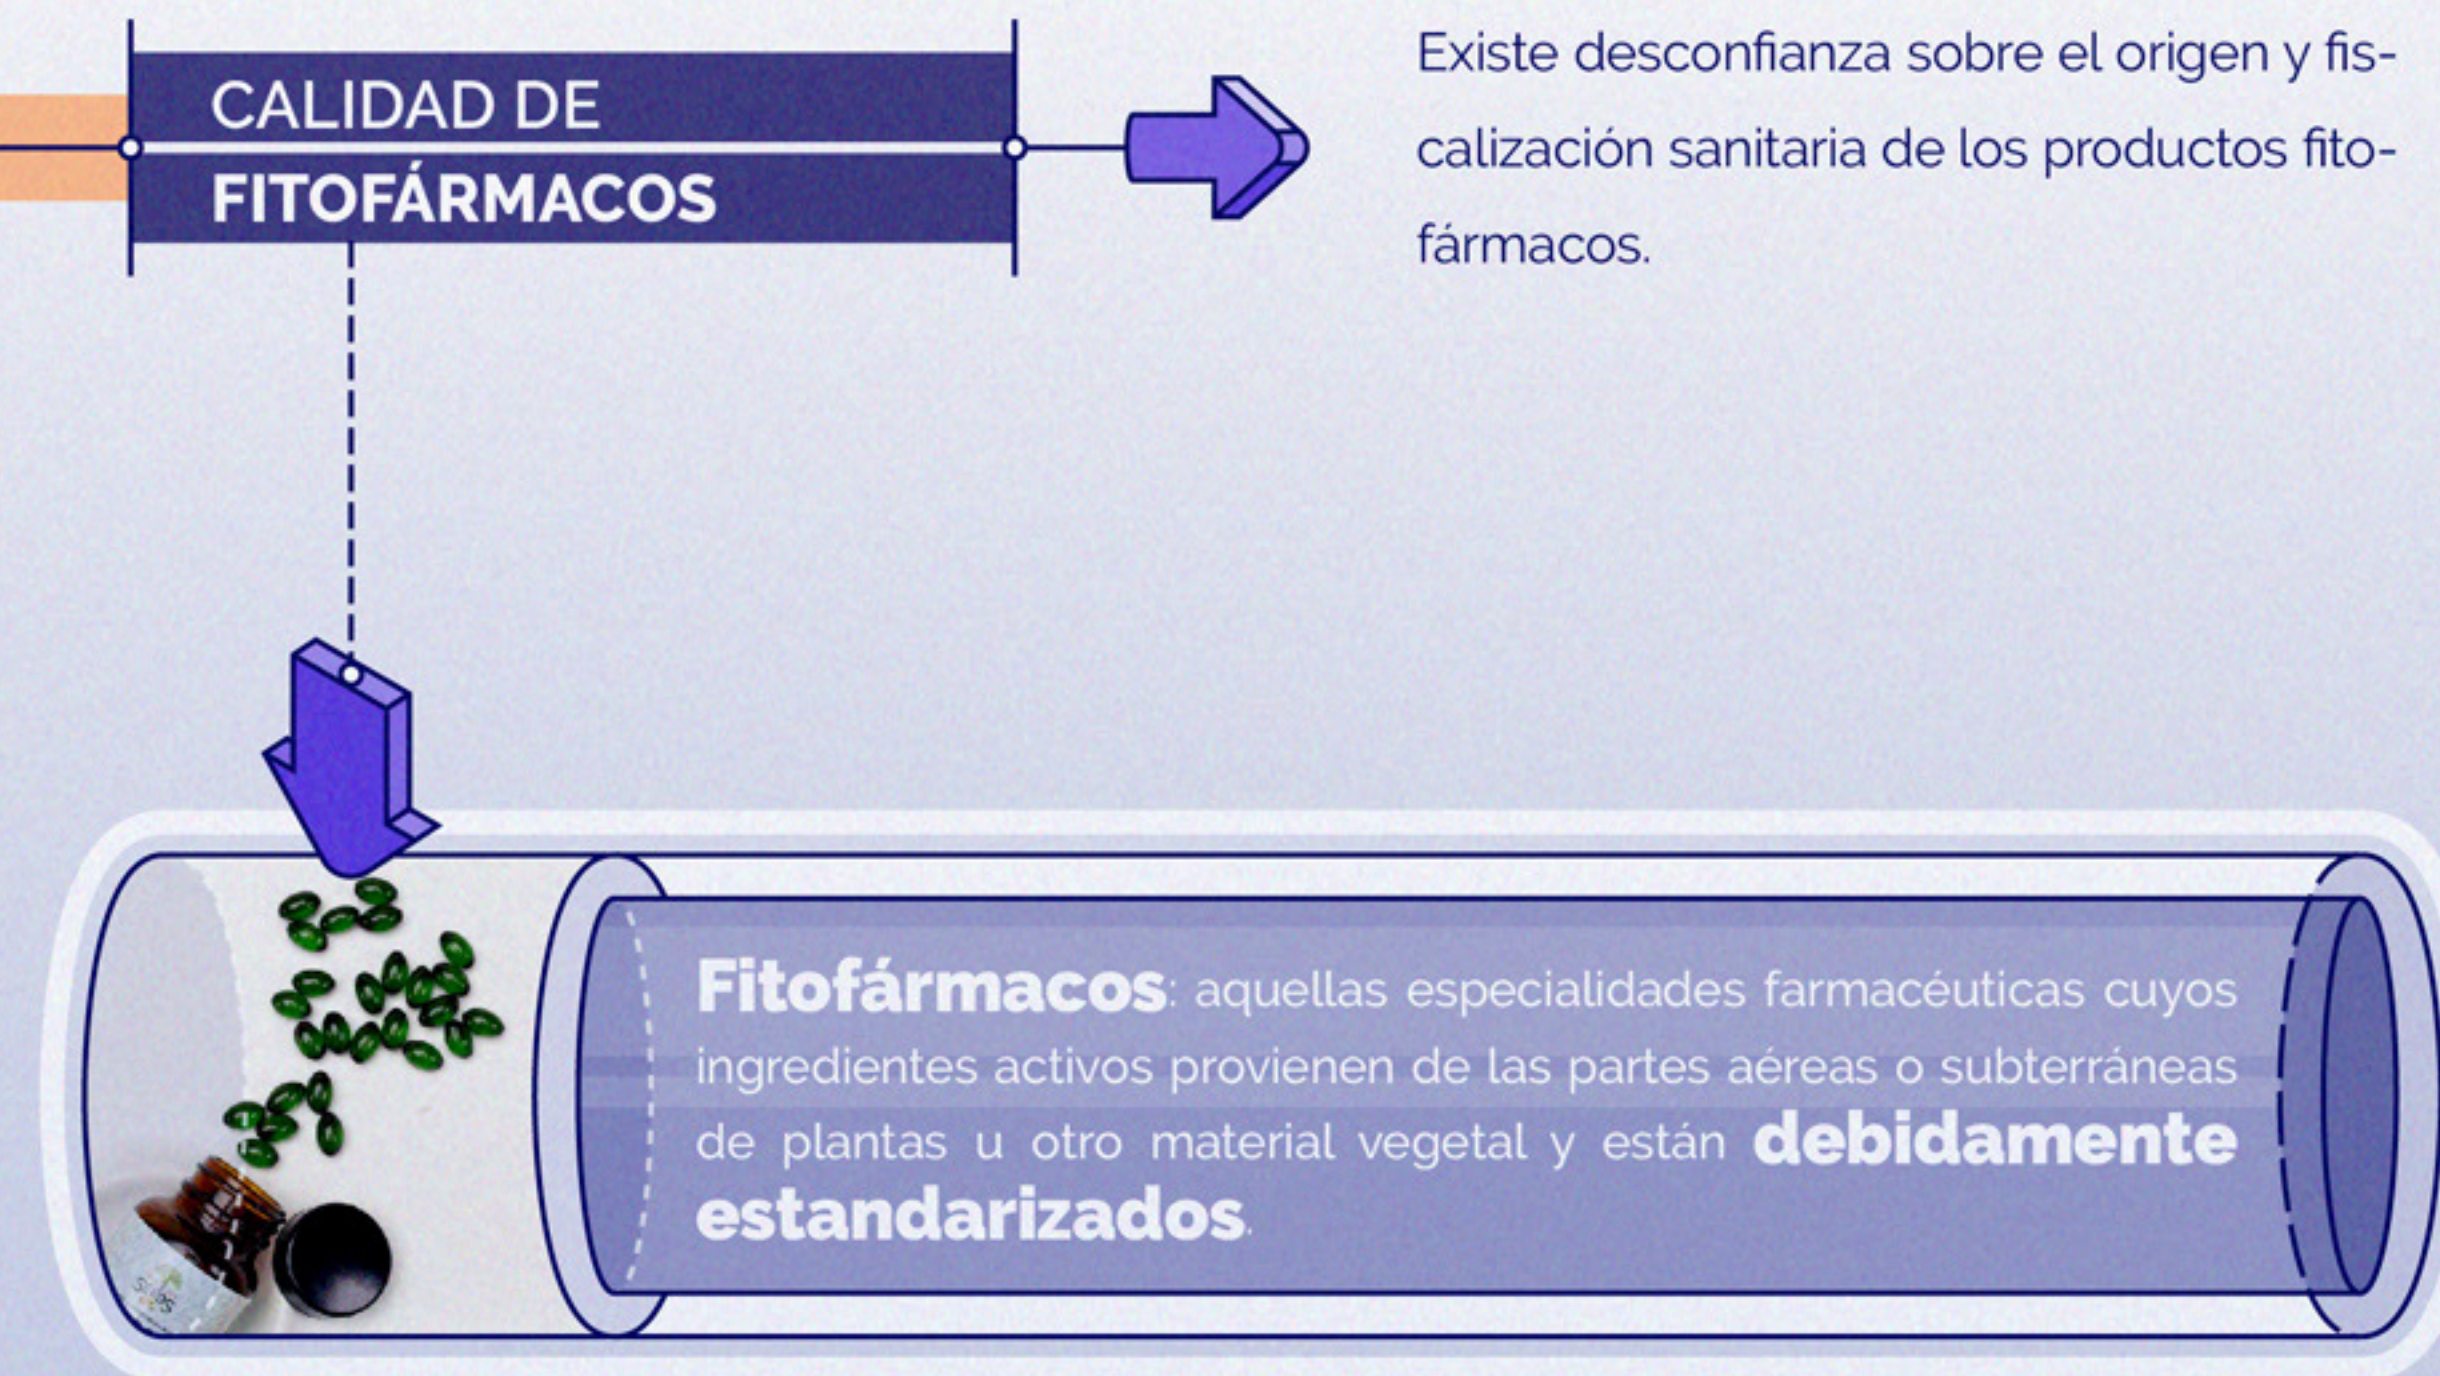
CALIDAD DE
FITOFÁRMACOS

Existe desconfianza sobre el origen y fiscalización sanitaria de los productos fitofármacos.

Fitofármacos: aquellas especialidades farmacéuticas cuyos ingredientes activos provienen de las partes aéreas o subterráneas de plantas u otro material vegetal y están debidamente estandarizados.